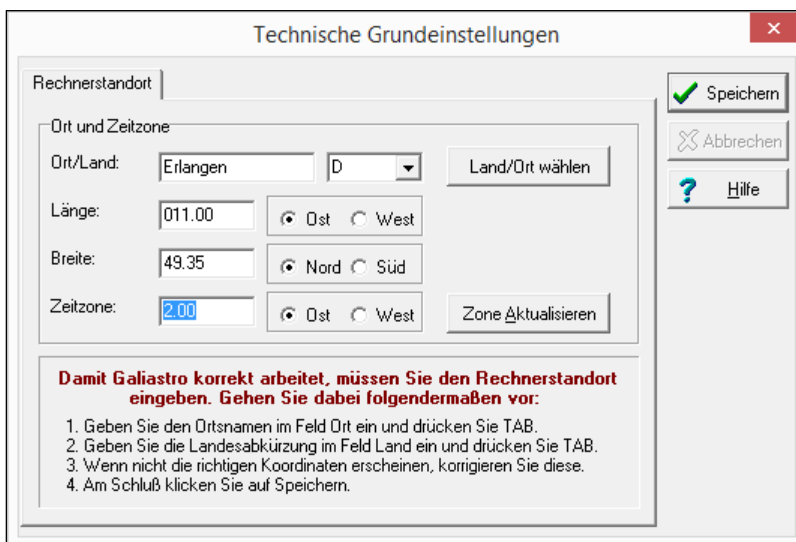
Technische Grundeinstellungen

×

Rechnerstandort

Speichern

Abbrechen

Hilfe

Ort und Zeitzone

Ort/Land: Erlangen D

Land/Ort wählen

Länge: 011.00 Ost West

Breite: 49.35 Nord Süd

Zeitzone: 2.00 Ost West

Zone Aktualisieren

Damit Galiastro korrekt arbeitet, müssen Sie den Rechnerstandort eingeben. Gehen Sie dabei folgendermaßen vor:

1. Geben Sie den Ortsnamen im Feld Ort ein und drücken Sie TAB.
2. Geben Sie die Landesabkürzung im Feld Land ein und drücken Sie TAB.
3. Wenn nicht die richtigen Koordinaten erscheinen, korrigieren Sie diese.
4. Am Schluß klicken Sie auf Speichern.